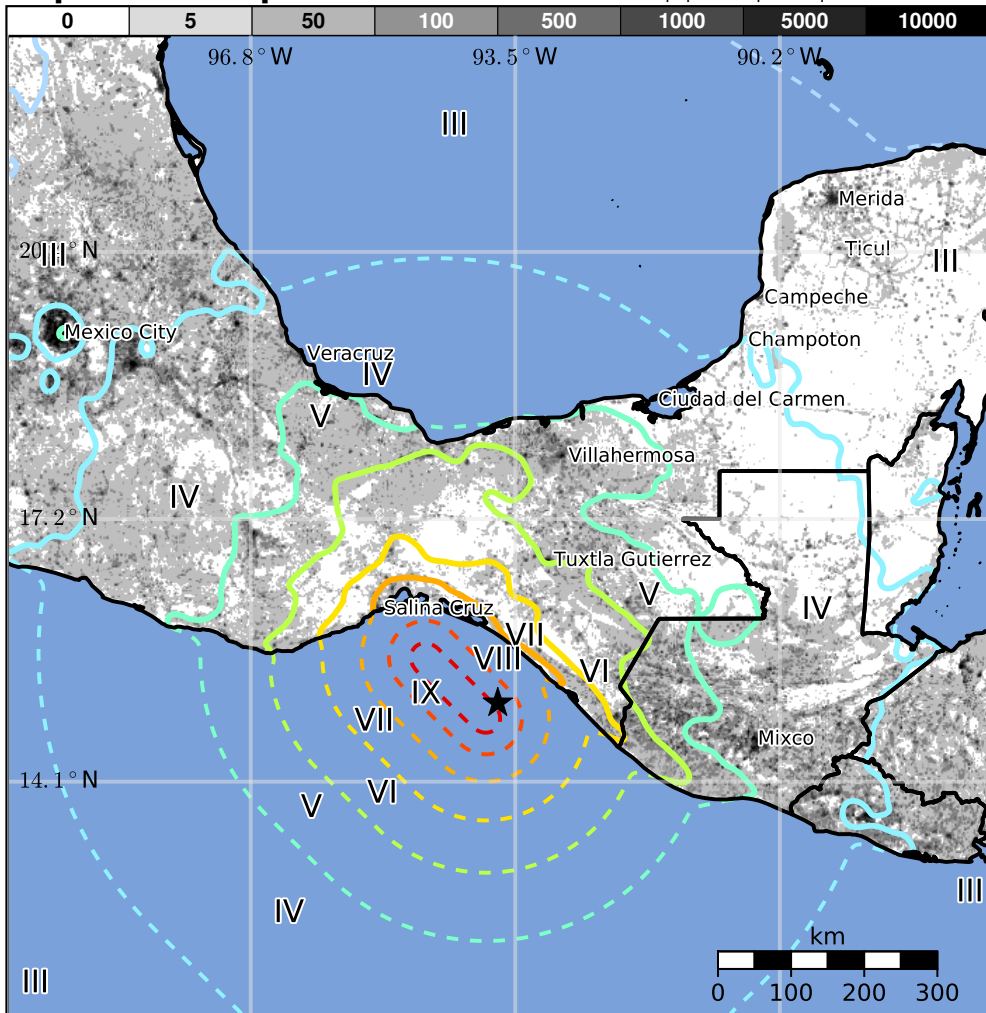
| 0 | 5 | 50 | 100 | 500 | 1000 | 5000 | 10000 |
|---|---|---|---|---|---|---|---|

96.8°W
93.5°W
90.2°W

III

Merida
Ticul
III
20°N
III
Campeche
Champoton
Mexico City
Veracruz
IV
Ciudad del Carmen
V
Villahermosa
IV
17.2°N
Tuxtla Gutierrez
V
IV
Salina Cruz
VII
VIII
VI
IX
VII
Mixco
14.1°N
VI
V
IV
III
III

km
0 100 200 300